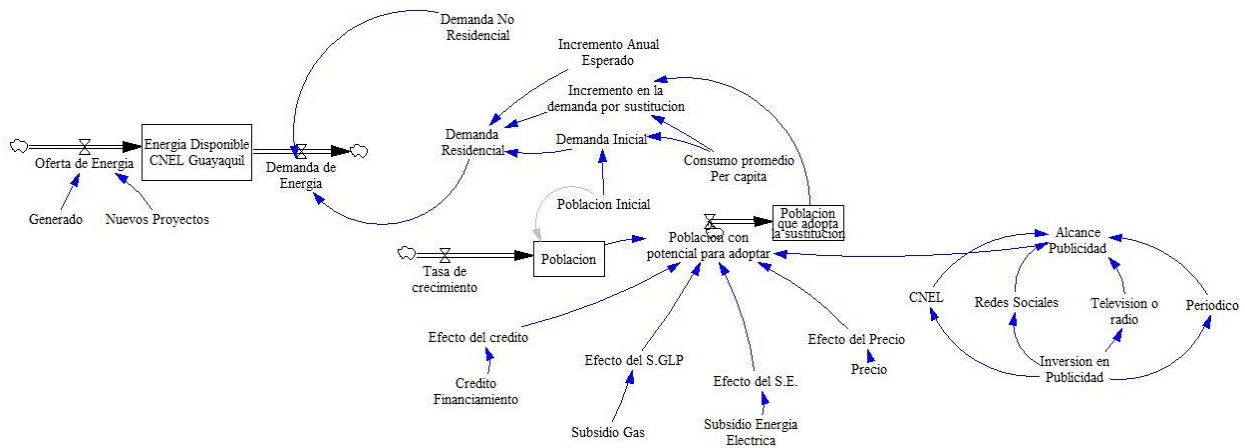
Demanda No Residencial

Incremento Anual Esperado

Incremento en la demanda por sustitucion

Demanda Residencial

Demanda Inicial

Oferta de Energia

Energia Disponible CNEL Guayaquil

Demanda de Energia

Consumo promedio Per capita

Generado

Nuevos Proyectos

Poblacion Inicial

Poblacion que adopta la sustitucion

Alcance Publicidad

Poblacion

Poblacion con potencial para adoptar

Tasa de crecimiento

CNEL

Redes Sociales

Television o radio

Periodico

Efecto del credito

Efecto del Precio

Efecto del S.GLP

Inversion en Publicidad

Credito Financiamiento

Efecto del S.E.

Precio

Subsidio Gas

Subsidio Energia Electrica